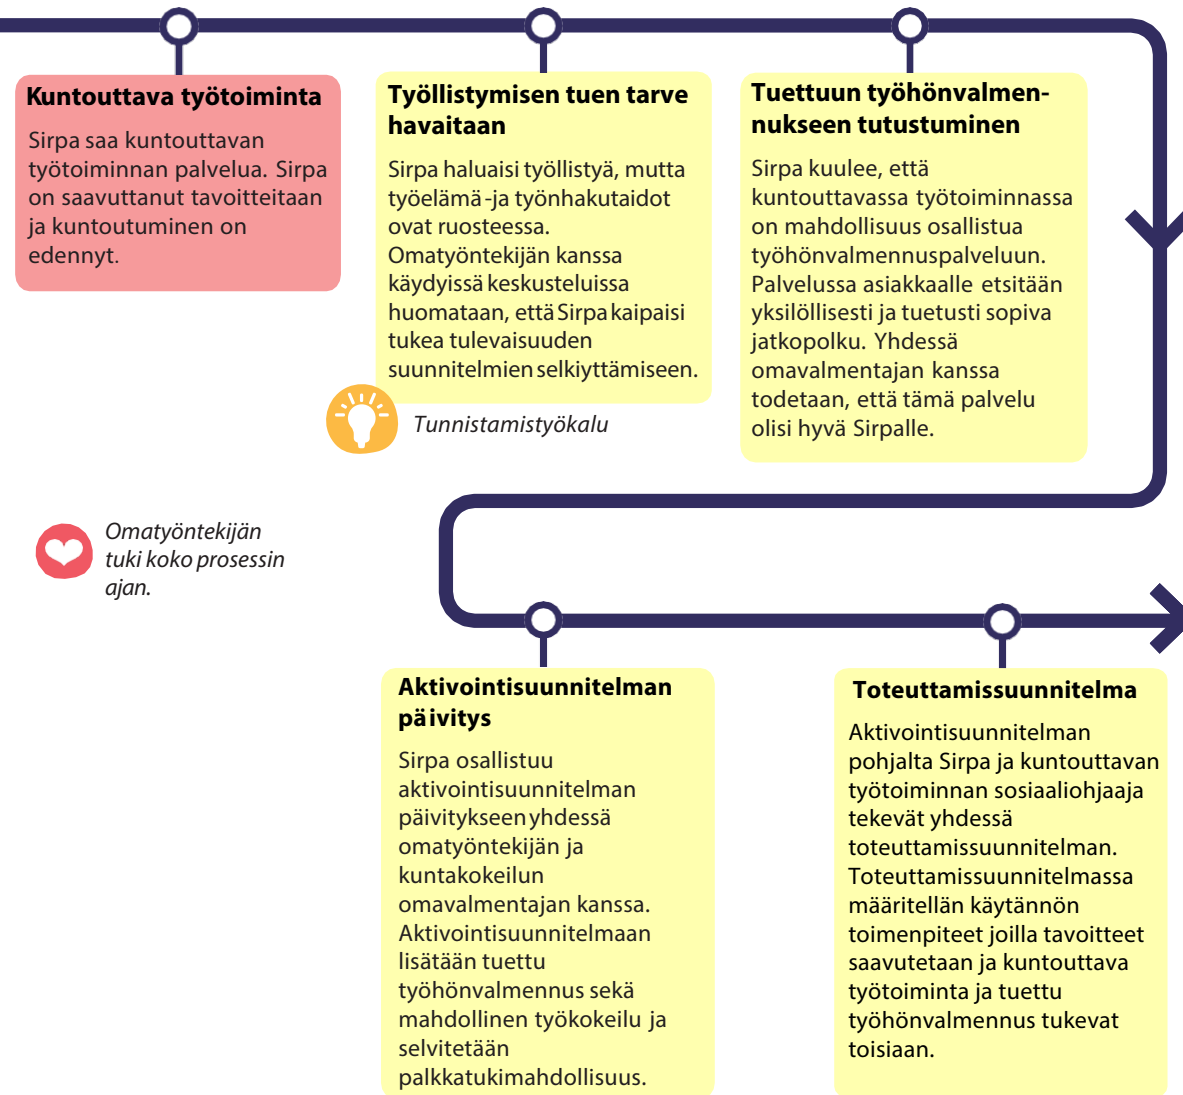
Kuntouttava työtoiminta

Sirpa saa kuntouttavan työtoiminnan palvelua. Sirpa on saavuttanut tavoitteitaan ja kuntoutuminen on edennyt.

Työllistymisen tuen tarve havaitaan

Sirpa haluaisi työllistyä, mutta työelämä -ja työnhakutaidot ovat ruosteessa. Omatyöntekijän kanssa käydyissä keskusteluissa huomataan, että Sirpa kaipaisi tukea tulevaisuuden suunnitelmien selkiyttämiseen.

Tunnistamistyökalu

Tuettuun työhönvalmennukseen tutustuminen

Sirpa kuulee, että kuntouttavassa työtoiminnassa on mahdollisuus osallistua työhönvalmennuspalveluun. Palvelussa asiakkaalle etsitään yksilöllisesti ja tuetusti sopiva jatkopolku. Yhdessä omavalmentajan kanssa todetaan, että tämä palvelu olisi hyvä Sirpalle.

Omatyöntekijän tuki koko prosessin ajan.

Aktivointisuunnitelman päivitys

Sirpa osallistuu aktivointisuunnitelman päivitykseen yhdessä omatyöntekijän ja kuntakokeilun omavalmentajan kanssa. Aktivointisuunnitelmaan lisätään tuettu työhönvalmennus sekä mahdollinen työkokeilu ja selvitetään palkkatukimahdollisuus.

Toteuttamissuunnitelma

Aktivointisuunnitelman pohjalta Sirpa ja kuntouttavan työtoiminnan sosiaaliohjaaja tekevät yhdessä toteuttamissuunnitelman. Toteuttamissuunnitelmassa määritellän käytännön toimenpiteet joilla tavoitteet saavutetaan ja kuntouttava työtoiminta ja tuettu työhönvalmennus tukevat toisiaan.